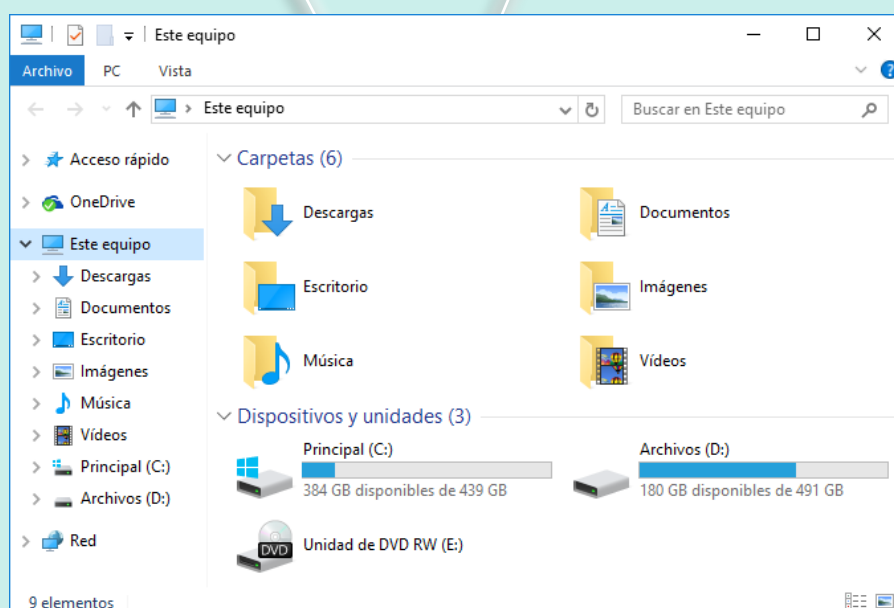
Este equipo

Archivo PC Vista

Este equipo

Buscar en Este equipo

Acceso rápido

OneDrive

Este equipo

Descargas

Documentos

Escritorio

Imágenes

Música

Vídeos

Principal (C:)

Archivos (D:)

Red

Carpetas (6)

Descargas

Documentos

Escritorio

Imágenes

Música

Vídeos

Dispositivos y unidades (3)

Principal (C:)

384 GB disponibles de 439 GB

Archivos (D:)

180 GB disponibles de 491 GB

DVD

Unidad de DVD RW (E:)

9 elementos